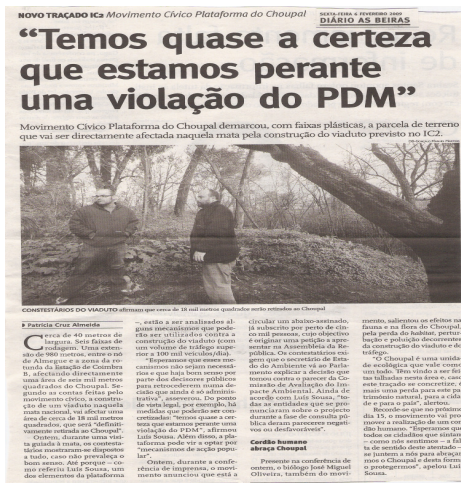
NOVO TRAÇADO IC2 Movimento Cívico Plataforma do Choupal

SEXTA-FEIRA 6 FEVEREIRO 2009
DIÁRIO AS BEIRAS

"Temos quase a certeza que estamos perante uma violação do PDM"

Movimento Cívico Plataforma do Choupal demarcou, com faixas plásticas, a parcela de terreno que vai ser directamente afectada naquela mata pela construção do viaduto previsto no IC2.

CONTESTATÁRIOS DO VIADUTO afirmam que cerca de 18 mil metros quadrados serão retirados ao Choupal

Patrícia Cruz Almeida

Cerca de 40 metros de largura. Seis faixas de rodagem. Uma extensão de 980 metros, entre o nó de Almegue e a zona da rotunda da Estação de Coimbra B, afectando directamente uma área de seis mil metros quadrados do Choupal. Segundo as contas feitas pelo movimento cívico, a construção de um viaduto naquela mata nacional, vai afectar uma área de cerca de 18 mil metros quadrados, que será "definitivamente retirada ao Choupal".

Ontem, durante uma visita guiada à mata, os contestatários mostraram-se dispostos a tudo, caso não prevaleça o bom senso. Até porque – como referiu Luís Sousa, um dos elementos da plataforma – estão a ser analisados alguns mecanismos que poderão ser utilizados contra a construção do viaduto (com um volume de tráfego superior a 100 mil veículos/dia).

"Esperamos que esses mecanismos não sejam necessários e que haja bom senso por parte dos decisores políticos para reconsiderarem nesta decisão que ainda é só administrativa", observou. Do ponto de vista legal, por exemplo, há medidas que poderão ser concretizadas: "temos quase a certeza que estamos perante uma violação do PDM", afirmou Luís Sousa. Além disso, a plataforma pode vir a optar por "mecanismos de acção popular".

Ontem, durante a conferência de imprensa, o movimento anunciou que está a circular um abaixo-assinado, já subscrito por perto de cinco mil pessoas, cujo objectivo é originar uma petição a apresentar na Assembleia da República. Os contestatários exigem que o secretário de Estado do Ambiente vá ao Parlamento explicar a decisão que tomou contra o parecer da Comissão de Avaliação do Impacte Ambiental. Ainda de acordo com Luís Sousa, "todas as entidades que se pronunciaram sobre o projecto durante a fase de consulta pública deram pareceres negativos ou desfavoráveis".

Cordão humano abraça Choupal

Presente na conferência de ontem, o biólogo José Miguel Oliveira, também do movimento, salientou os efeitos na fauna e na flora do Choupal, pela perda do habitat, perturbação e poluição decorrentes da construção do viaduto e do tráfego.

"O Choupal é uma unidade ecológica que vale como um todo. Tem vindo a ser feitas talhadas nesta área e, caso este traçado se concretize, é mais uma perda para este património natural, para a cidade e para o país", alertou.

Recorde-se que no próximo dia 15, o movimento vai promover a realização de um cordão humano. "Esperamos que todos os cidadãos que sintam – como nós sentimos – a falta de sentido deste atentado se juntem a nós para abraçarmos o Choupal e deste forma o protegermos", apelou Luís Sousa.